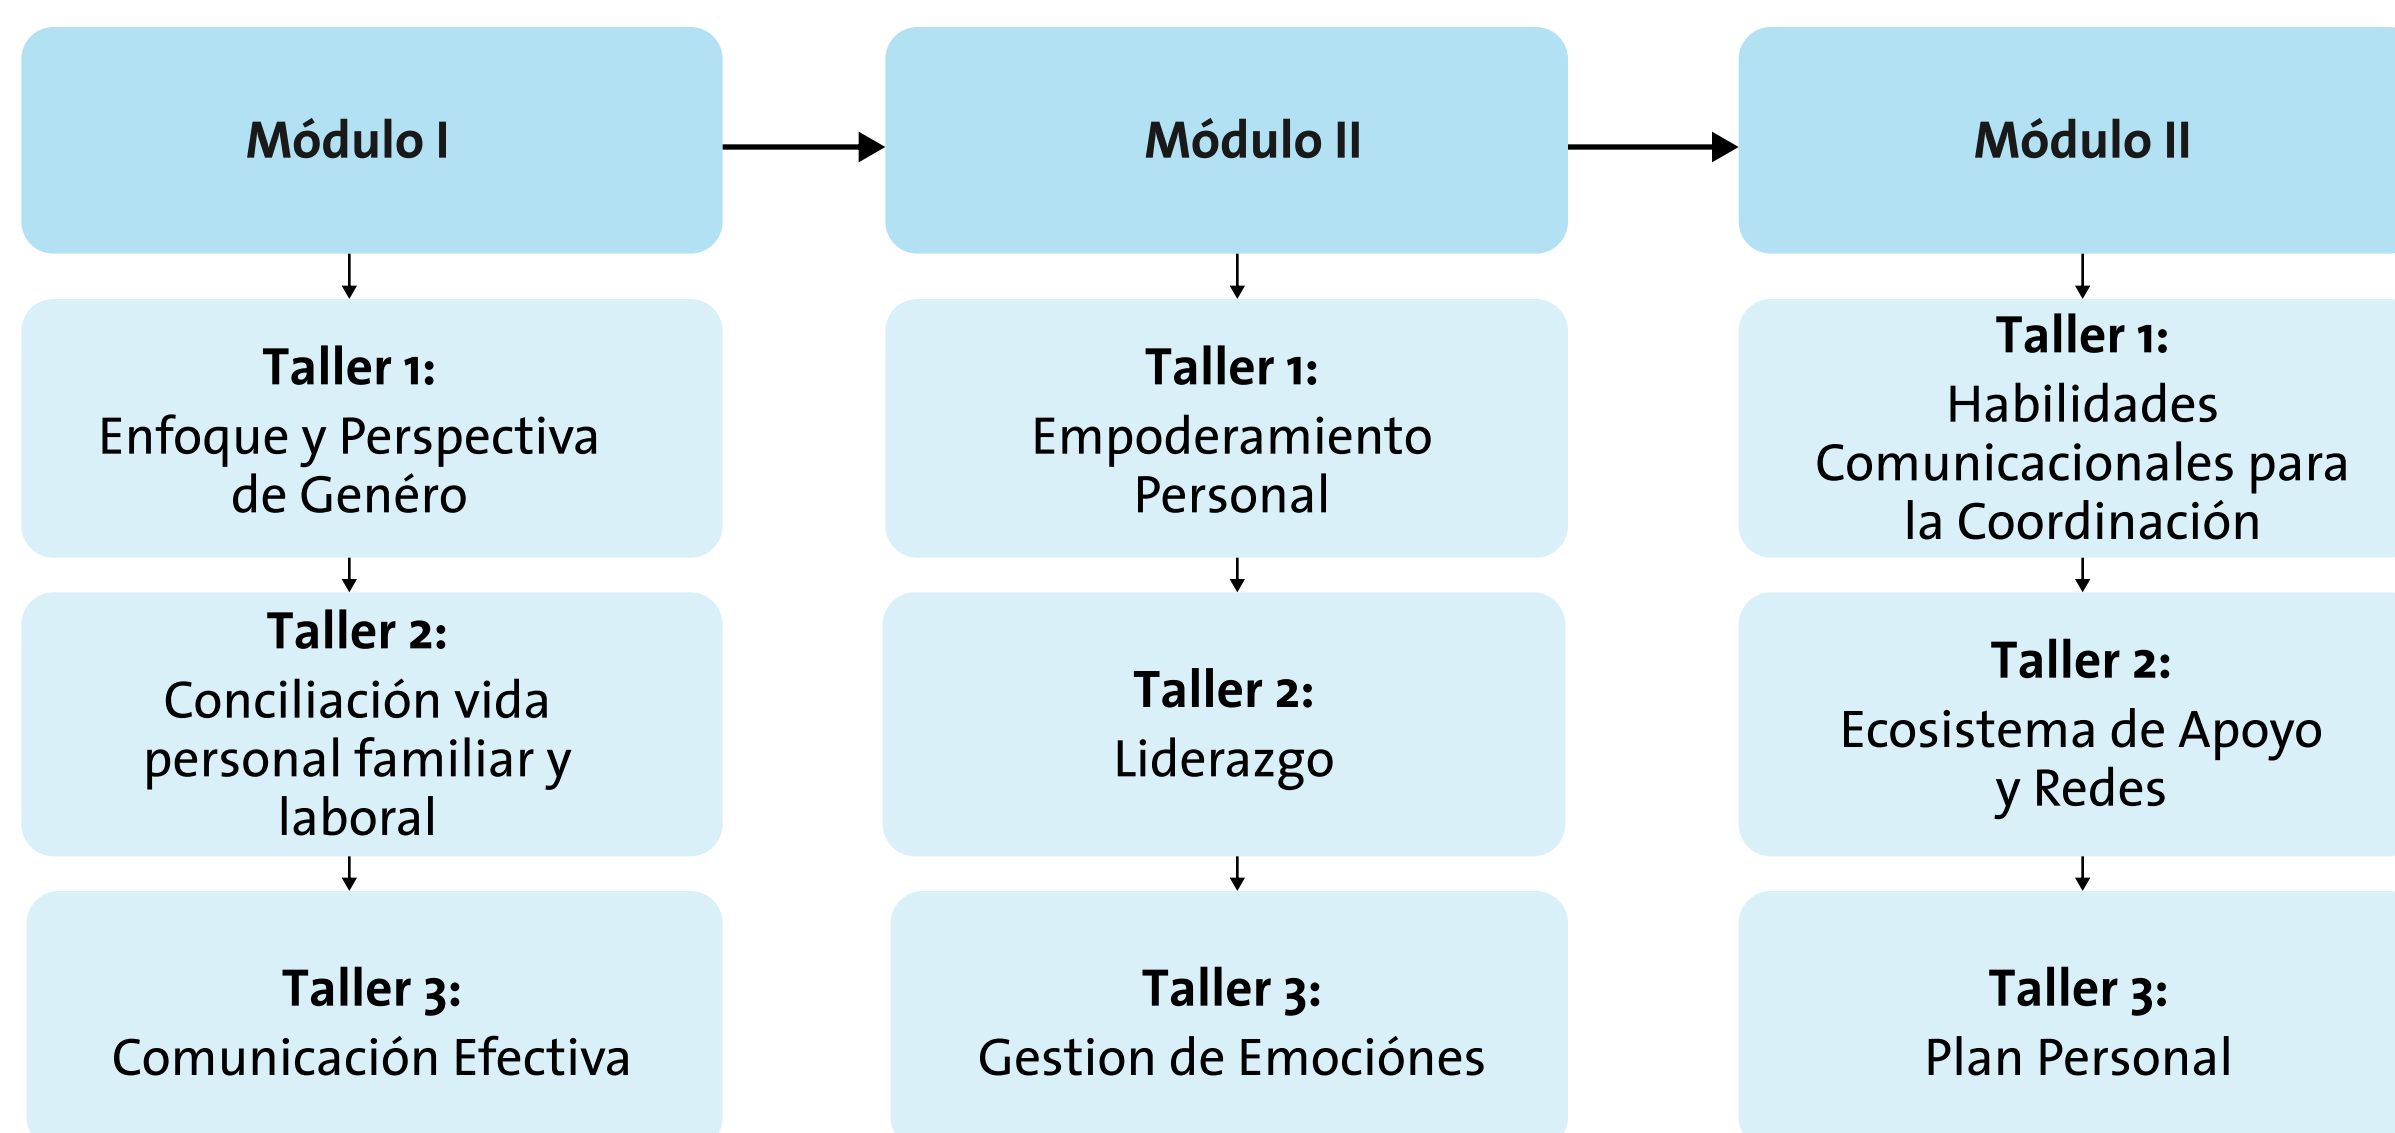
Módulo I

Taller 1:
Enfoque y Perspectiva de Genéro

Taller 2:
Conciliación vida personal familiar y laboral

Taller 3:
Comunicación Efectiva

Módulo II

Taller 1:
Empoderamiento Personal

Taller 2:
Liderazgo

Taller 3:
Gestion de Emociónes

Módulo II

Taller 1:
Habilidades Comunicacionales para la Coordinación

Taller 2:
Ecosistema de Apoyo y Redes

Taller 3:
Plan Personal